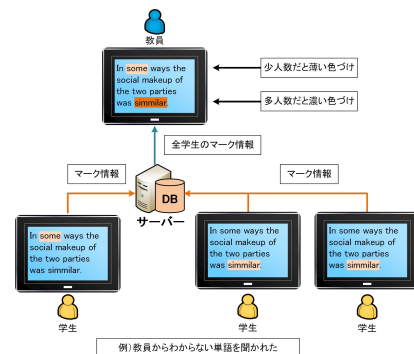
教員

In some ways the social makeup of the two parties was simmilar.

少人数だと薄い色づけ

多人数だと濃い色づけ

全学生のマーク情報

マーク情報

マーク情報

DB

サーバー

In some ways the social makeup of the two parties was simmilar.

学生

In some ways the social makeup of the two parties was simmilar.

学生

In some ways the social makeup of the two parties was simmilar.

学生

例）教員からわからない単語を聞かれた